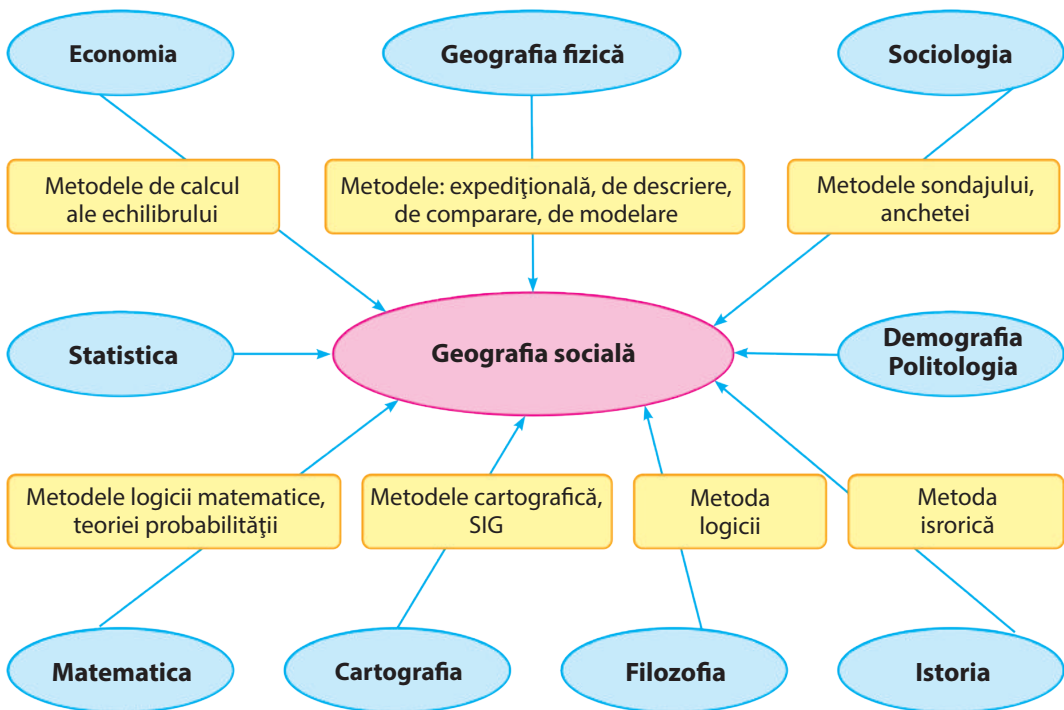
Economia

Geografia fizică

Sociologia

Metodele de calcul ale echilibrului

Metodele: expediţională, de descriere, de comparare, de modelare

Metodele sondajului, anchetei

Statistica

Geografia socială

Demografia Politologia

Metodele logicii matematice, teoriei probabilităţii

Metodele cartografică, SIG

Metoda logicii

Metoda isrorică

Matematica

Cartografia

Filozofia

Istoria